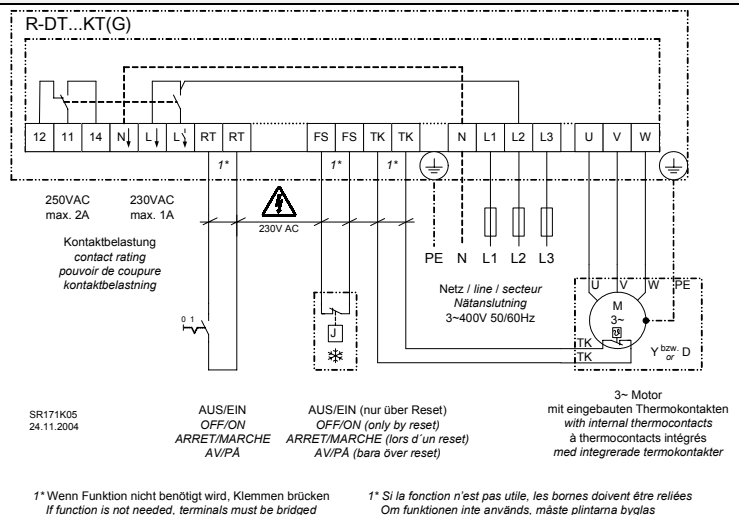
R-DT...KT(G)

12 11 14 N L L RT RT FS FS TK TK N L1 L2 L3 U V W

1* 1* 1*

250VAC max. 2A

230VAC max. 1A

230V AC

Kontaktbelastung
*contact rating*
*pouvoir de coupure*
*kontaktbelastning*

PE N L1 L2 L3

Netz / *line* / *secteur*
*Nätanslutning*
3~400V 50/60Hz

U V W PE

M
3~

TK
TK

Y $^{bzw.}_{or}$ D

0 1

J

SR171K05
24.11.2004

AUS/EIN
*OFF/ON*
*ARRET/MARCHE*
*AV/PÅ*

AUS/EIN (nur über Reset)
*OFF/ON (only by reset)*
*ARRET/MARCHE (lors d´un reset)*
*AV/PÅ (bara över reset)*

3~ Motor
mit eingebauten Thermokontakten
*with internal thermocontacts*
à thermocontacts intégrés
*med integrerade termokontakter*

1* Wenn Funktion nicht benötigt wird, Klemmen brücken
*If function is not needed, terminals must be bridged*

1* *Si la fonction n'est pas utile, les bornes doivent être reliées*
*Om funktionen inte används, måste plintarna byglas*